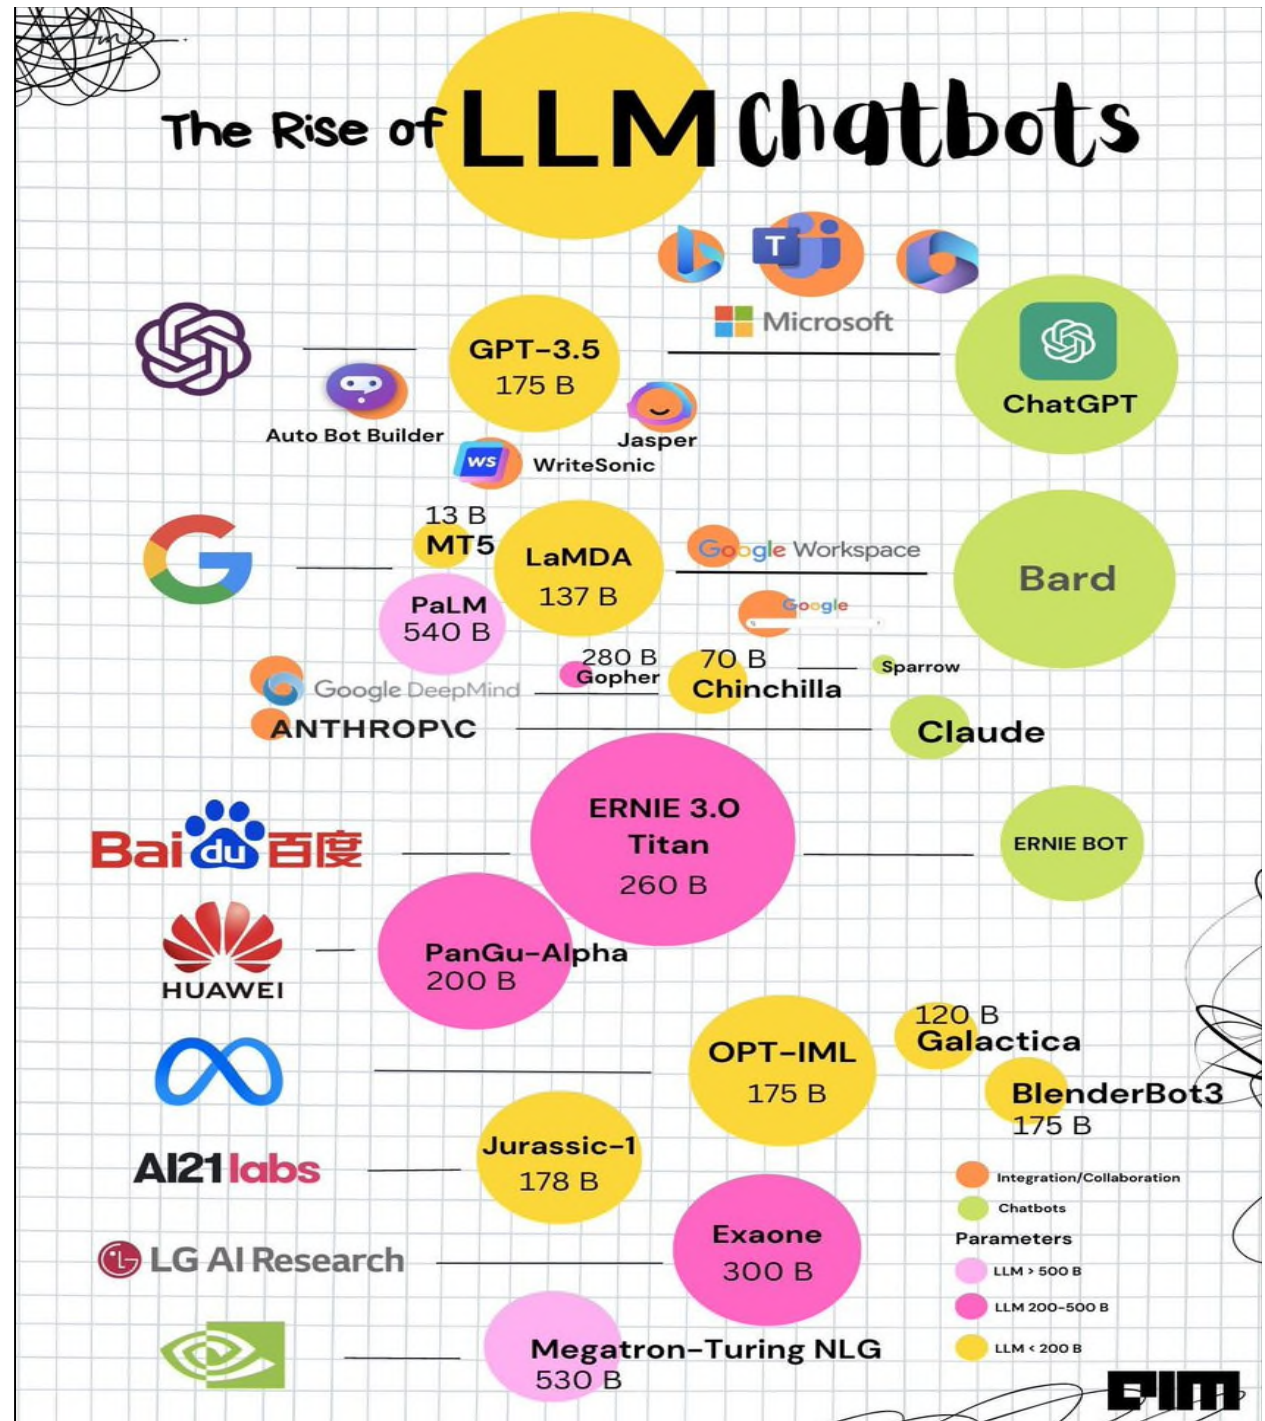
The Rise of LLM Chatbots

Microsoft

GPT-3.5
175 B

ChatGPT

Auto Bot Builder

Jasper

WS WriteSonic

13 B
MT5

LaMDA
137 B

Google Workspace

Bard

PaLM
540 B

Google

280 B
Gopher

70 B
Chinchilla

Sparrow

Google DeepMind

ANTHROP\C

Claude

Baidu 百度

ERNIE 3.0
Titan
260 B

ERNIE BOT

HUAWEI

PanGu-Alpha
200 B

OPT-IML
175 B

120 B
Galactica

BlenderBot3
175 B

AI21labs

Jurassic-1
178 B

Integration/Collaboration

Chatbots

Parameters

LLM > 500 B

LLM 200-500 B

LLM < 200 B

LG AI Research

Exaone
300 B

Megatron-Turing NLG
530 B

AIM